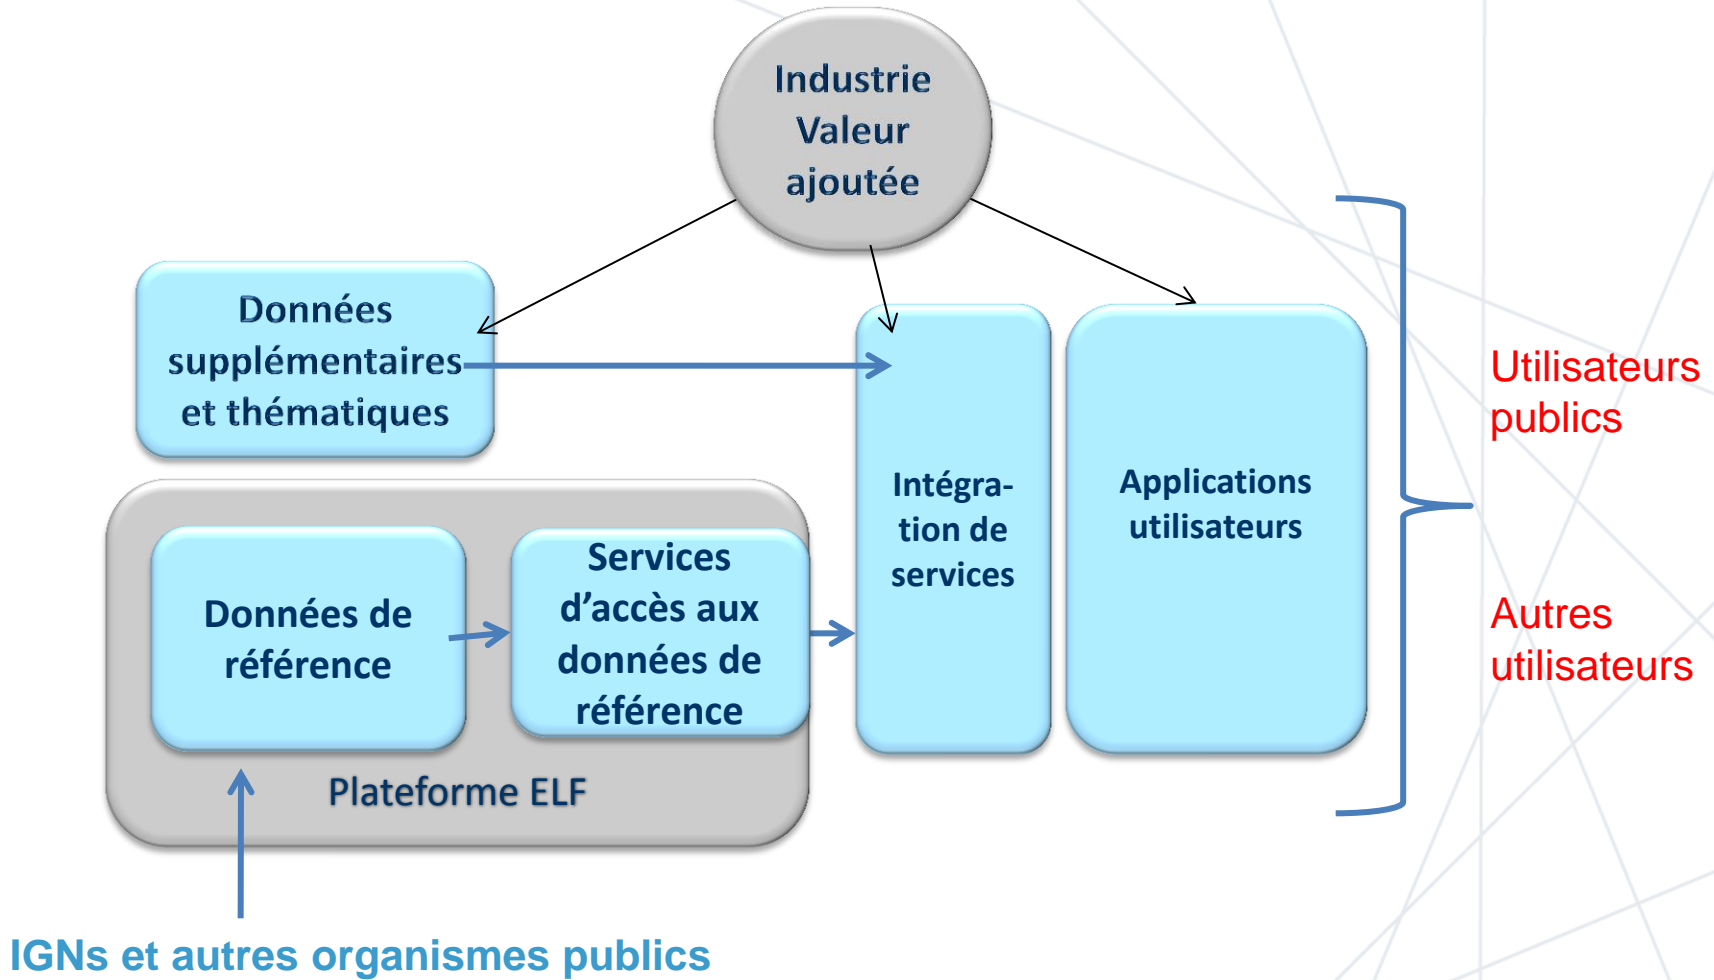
Industrie Valeur ajoutée

Données supplémentaires et thématiques

Intégration de services

Applications utilisateurs

Utilisateurs publics

Autres utilisateurs

Données de référence

Services d'accès aux données de référence

Plateforme ELF

IGNs et autres organismes publics